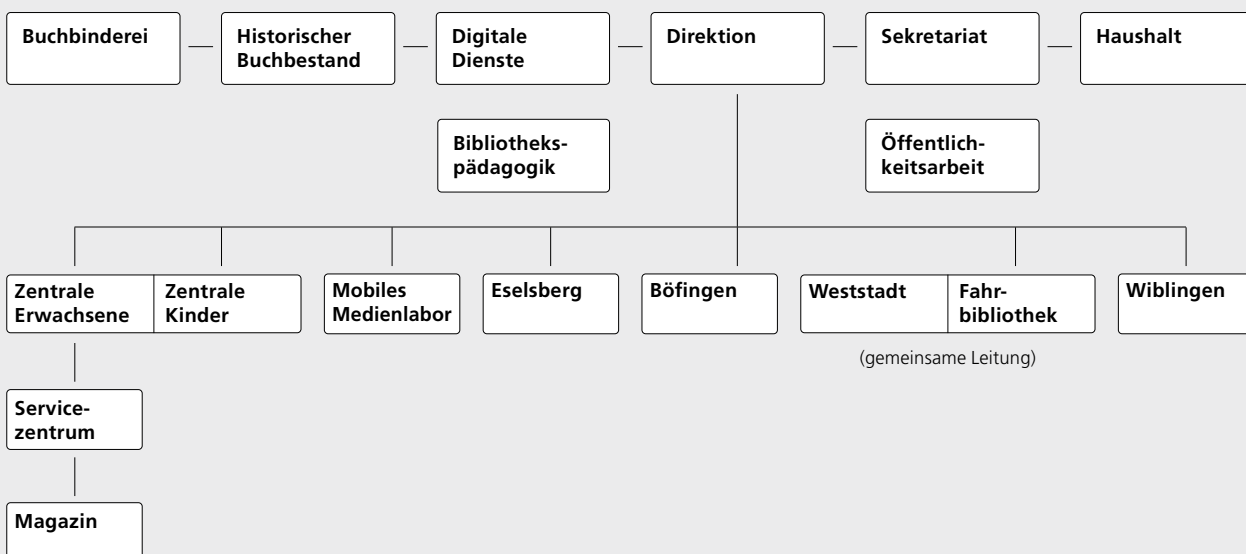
Buchbinderei

Historischer Buchbestand

Digitale Dienste

Direktion

Sekretariat

Haushalt

Bibliothekspädagogik

Öffentlichkeitsarbeit

Zentrale Erwachsene

Zentrale Kinder

Mobiles Medienlabor

Eselsberg

Böfingen

Weststadt

Fahrbibliothek

Wiblingen

(gemeinsame Leitung)

Servicezentrum

Magazin